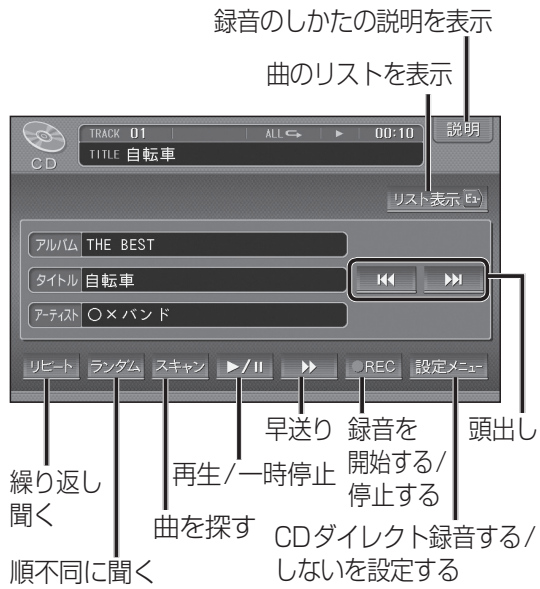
録音のしかたの説明を表示

曲のリストを表示

説明

CD

TRACK 01 ALL ▶ 00:10

TITLE 自転車

リスト表示

アルバム THE BEST

タイトル 自転車

アーティスト ○×バンド

⏮ ⏭

リピート ランダム スキャン ▶/II ▶▶ ●REC 設定メニュー

早送り

録音を開始する/停止する

頭出し

繰り返し聞く

再生/一時停止

曲を探す

CDダイレクト録音する/しないを設定する

順不同に聞く